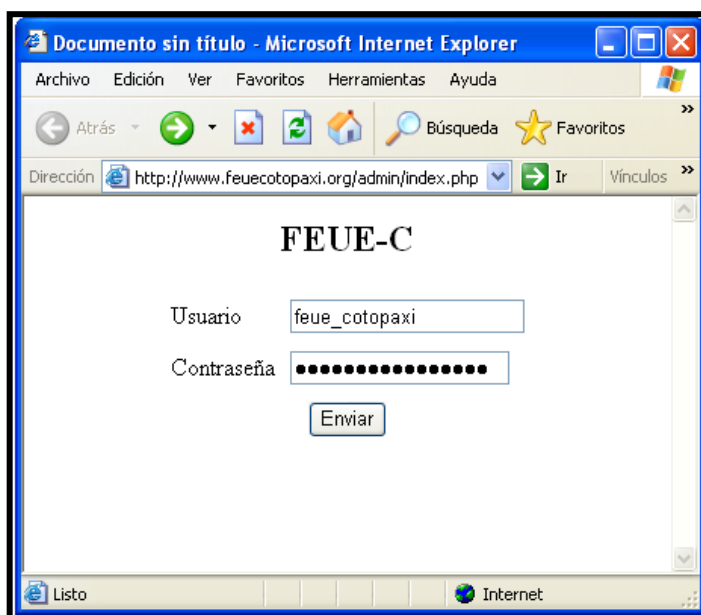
Documento sin título - Microsoft Internet Explorer

Archivo Edición Ver Favoritos Herramientas Ayuda

Atrás Búsqueda Favoritos

Dirección http://www.feuecotopaxi.org/admin/index.php Ir Vínculos

FEUE-C

Usuario feue_cotopaxi

Contraseña ••••••••••••••••

Enviar

Listo Internet